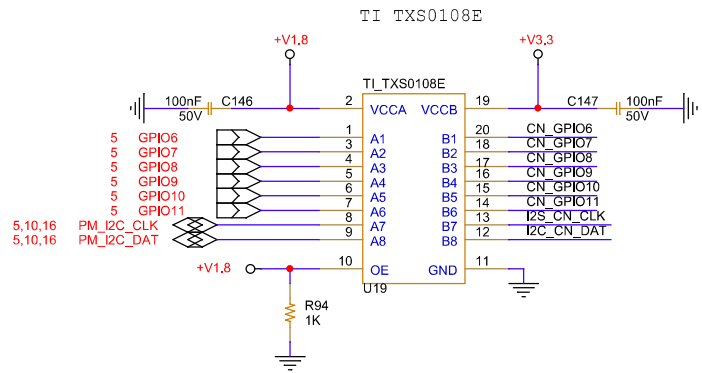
TI TXS0108E

+V1,8

+V3,3

TI_TXS0108E

100nF 50V C146

2 VCCA

VCCB 19

C147 100nF 50V

5 GPIO6
5 GPIO7
5 GPIO8
5 GPIO9
5 GPIO10
5 GPIO11
5,10,16 PM_I2C_CLK
5,10,16 PM_I2C_DAT

1 A1
3 A2
4 A3
5 A4
6 A5
7 A6
8 A7
9 A8

B1 20 CN_GPIO6
B2 18 CN_GPIO7
B3 17 CN_GPIO8
B4 16 CN_GPIO9
B5 15 CN_GPIO10
B6 14 CN_GPIO11
B7 13 I2S_CN_CLK
B8 12 I2C_CN_DAT

+V1,8

10 OE

GND 11

U19

R94 1K